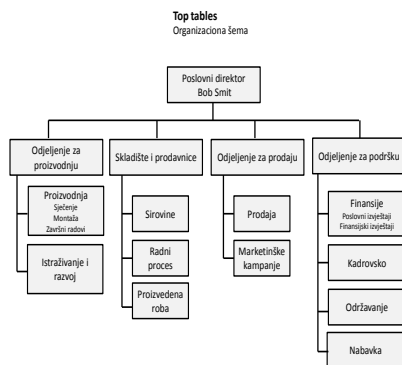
Top tables
Organizaciona šema

Poslovni direktor
Bob Smit

Odjeljenje za proizvodnju

Proizvodnja
Sječenje
Montaža
Završni radovi

Istraživanje i razvoj

Skladište i prodavnice

Sirovine

Radni proces

Proizvedena roba

Odjeljenje za prodaju

Prodaja

Marketinške kampanje

Odjeljenje za podršku

Finansije
Poslovni izvještaji
Finansijski izvještaji

Kadrovsko

Održavanje

Nabavka